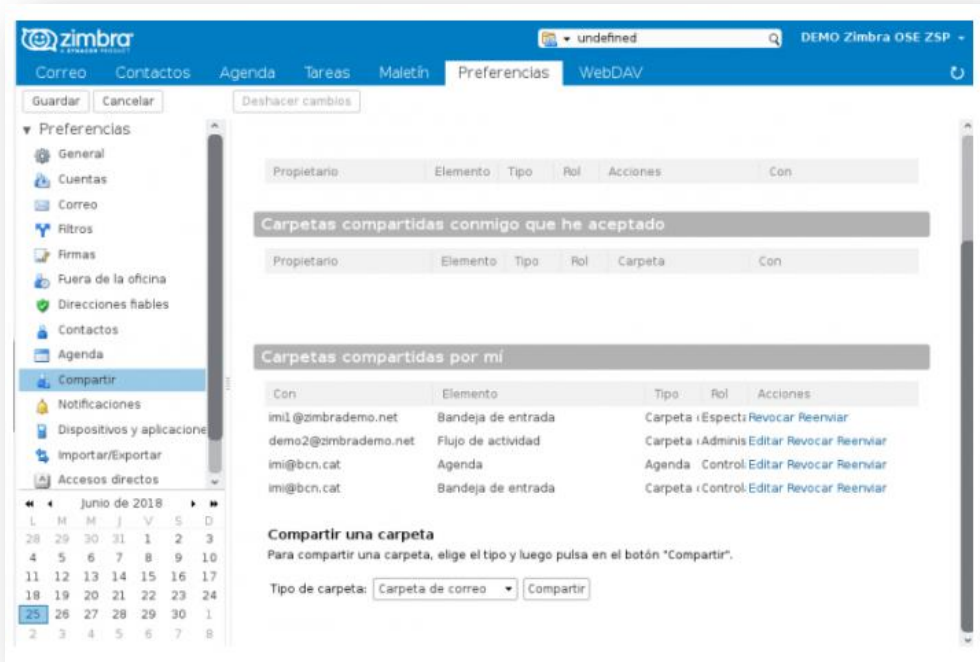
zimbra A SYNACOR PRODUCT

undefined

DEMO Zimbra OSE ZSP

Correo Contactos Agenda Tareas Maletín Preferencias WebDAV

Guardar Cancelar Deshacer cambios

Preferencias
General
Cuentas
Correo
Filtros
Firmas
Fuera de la oficina
Direcciones fiables
Contactos
Agenda
Compartir
Notificaciones
Dispositivos y aplicacione
Importar/Exportar
Accesos directos

junio de 2018

| L | M | M | J | V | S | D |
|---|---|---|---|---|---|---|
| 28 | 29 | 30 | 31 | 1 | 2 | 3 |
| 4 | 5 | 6 | 7 | 8 | 9 | 10 |
| 11 | 12 | 13 | 14 | 15 | 16 | 17 |
| 18 | 19 | 20 | 21 | 22 | 23 | 24 |
| 25 | 26 | 27 | 28 | 29 | 30 | 1 |
| 2 | 3 | 4 | 5 | 6 | 7 | 8 |

| Propietario | Elemento | Tipo | Rol | Acciones | Con |
|---|---|---|---|---|---|

Carpetas compartidas conmigo que he aceptado

| Propietario | Elemento | Tipo | Rol | Carpeta | Con |
|---|---|---|---|---|---|

Carpetas compartidas por mí

| Con | Elemento | Tipo | Rol | Acciones |
|---|---|---|---|---|
| imi1@zimbrademo.net | Bandeja de entrada | Carpeta | Especta | Revocar Reenviar |
| demo2@zimbrademo.net | Flujo de actividad | Carpeta | Adminis | Editar Revocar Reenviar |
| imi@bcn.cat | Agenda | Agenda | Control | Editar Revocar Reenviar |
| imi@bcn.cat | Bandeja de entrada | Carpeta | Control | Editar Revocar Reenviar |

Compartir una carpeta
Para compartir una carpeta, elige el tipo y luego pulsa en el botón "Compartir".

Tipo de carpeta: Carpeta de correo Compartir